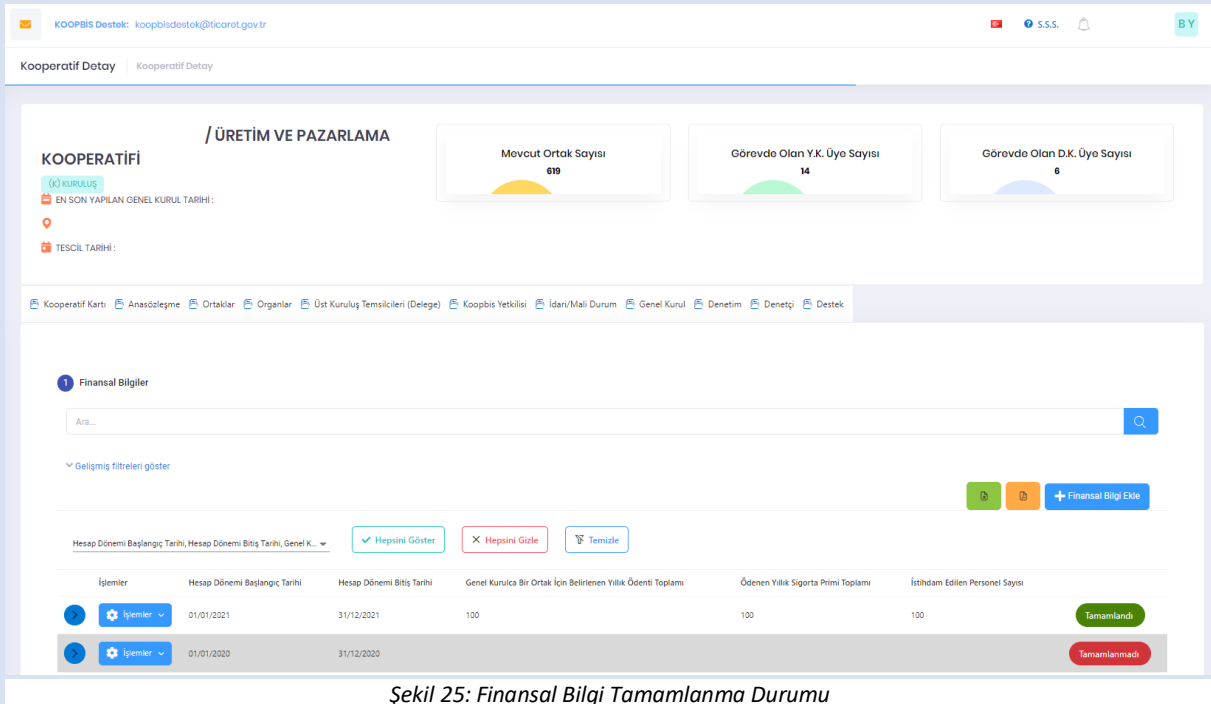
KOOPBİS Destek: koopbisdestek@ticaret.gov.tr

S.S.S.

B Y

Kooperatif Detay | Kooperatif Detay

/ ÜRETİM VE PAZARLAMA

KOOPERATİFİ

(K) KURULUŞ

EN SON YAPILAN GENEL KURUL TARİHİ :

TESCİL TARİHİ :

Mevcut Ortak Sayısı
619

Görevde Olan Y.K. Üye Sayısı
14

Görevde Olan D.K. Üye Sayısı
6

Kooperatif Kartı | Anasözleşme | Ortaklar | Organlar | Üst Kuruluş Temsilcileri (Delege) | Koopbis Yetkilisi | İdari/Mali Durum | Genel Kurul | Denetim | Denetçi | Destek

1 Finansal Bilgiler

Ara...

Gelişmiş filtreleri göster

Finansal Bilgi Ekle

Hesap Dönemi Başlangıç Tarihi, Hesap Dönemi Bitiş Tarihi, Genel K...

Hepsini Göster | Hepsini Gizle | Temizle

| | İşlemler | Hesap Dönemi Başlangıç Tarihi | Hesap Dönemi Bitiş Tarihi | Genel Kurulca Bir Ortak İçin Belirlenen Yıllık Ödenti Toplamı | Ödenen Yıllık Sigorta Primi Toplamı | İstihdam Edilen Personel Sayısı | |
|---|---|---|---|---|---|---|---|
| > | İşlemler | 01/01/2021 | 31/12/2021 | 100 | 100 | 100 | Tamamlandı |
| > | İşlemler | 01/01/2020 | 31/12/2020 | | | | Tamamlanmadı |

Şekil 25: Finansal Bilgi Tamamlanma Durumu